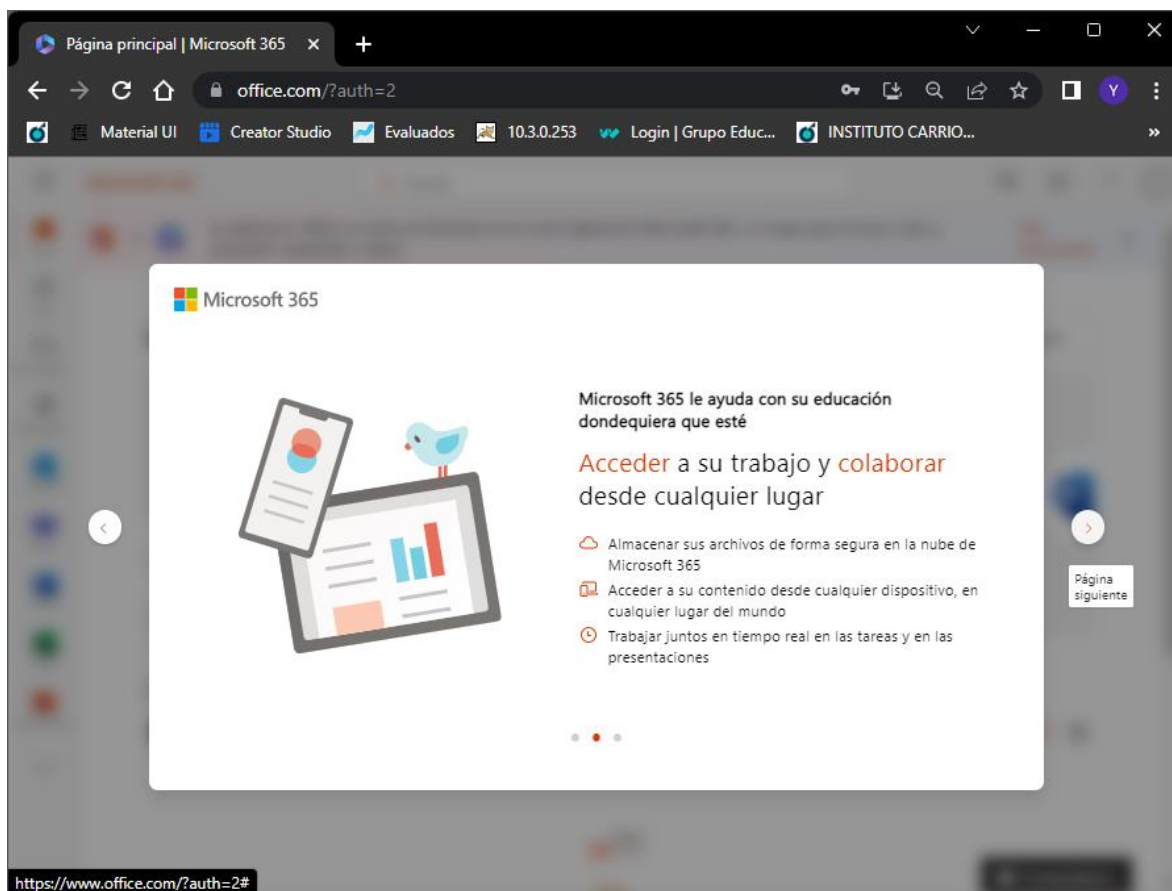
Página principal | Microsoft 365 ×

office.com/?auth=2

Material UI Creator Studio Evaluados 10.3.0.253 Login | Grupo Educ... INSTITUTO CARRIO...

Microsoft 365

Microsoft 365 le ayuda con su educación dondequiera que esté

Acceder a su trabajo y colaborar desde cualquier lugar

Almacenar sus archivos de forma segura en la nube de Microsoft 365

Acceder a su contenido desde cualquier dispositivo, en cualquier lugar del mundo

Trabajar juntos en tiempo real en las tareas y en las presentaciones

Página siguiente

https://www.office.com/?auth=2#